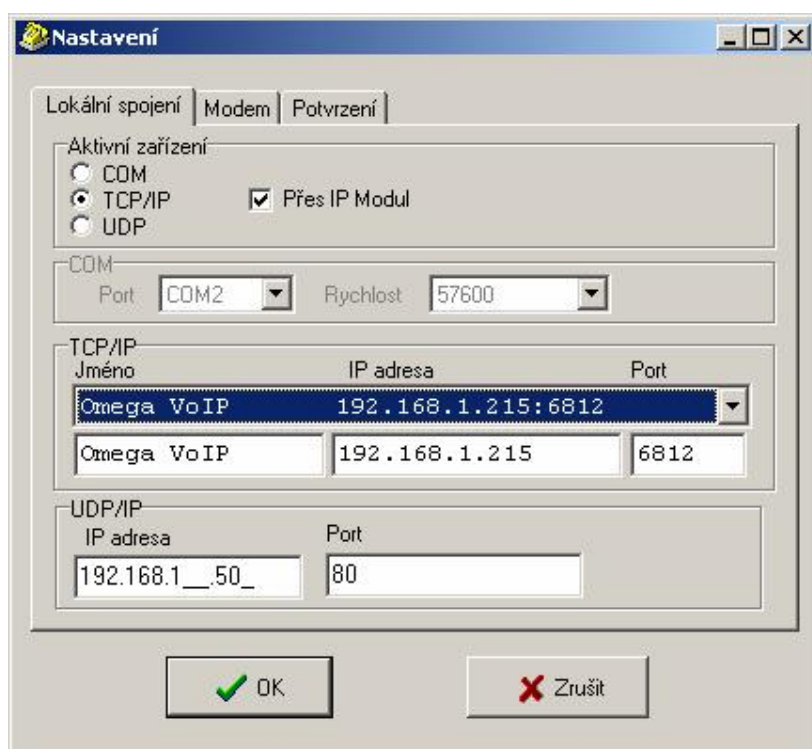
Nastavení

Lokální spojení | Modem | Potvrzení

Aktivní zařízení
COM
TCP/IP
UDP
Přes IP Modul

COM
Port COM2 Rychlost 57600

TCP/IP
Jméno IP adresa Port
Omega VoIP 192.168.1.215:6812
Omega VoIP 192.168.1.215 6812

UDP/IP
IP adresa Port
192.168.1__.50_ 80

OK
Zrušit